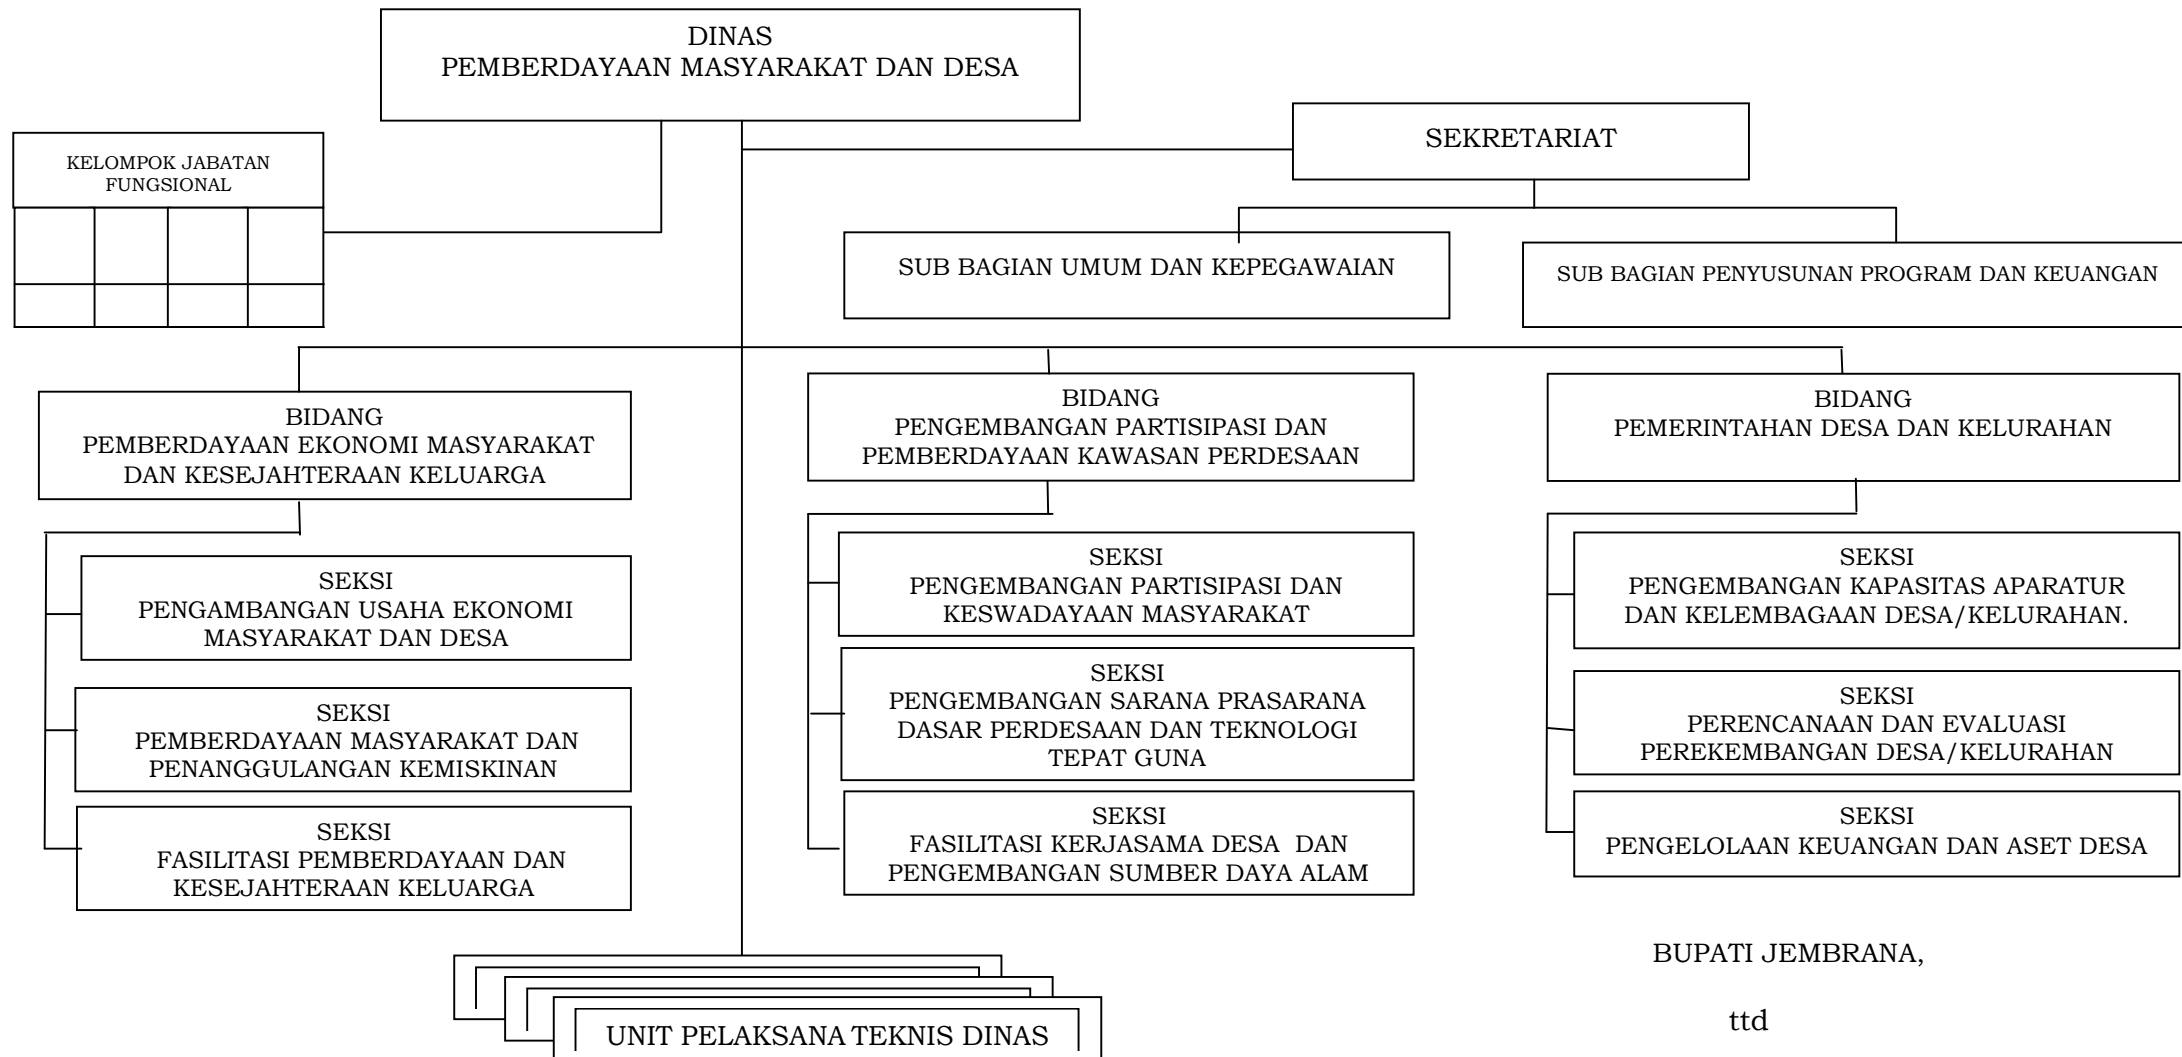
DINAS
PEMBERDAYAAN MASYARAKAT DAN DESA

KELOMPOK JABATAN FUNGSIONAL

SEKRETARIAT

SUB BAGIAN UMUM DAN KEPEGAWAIAN

SUB BAGIAN PENYUSUNAN PROGRAM DAN KEUANGAN

BIDANG
PEMBERDAYAAN EKONOMI MASYARAKAT DAN KESEJAHTERAAN KELUARGA

SEKSI
PENGAMBANGAN USAHA EKONOMI MASYARAKAT DAN DESA

SEKSI
PEMBERDAYAAN MASYARAKAT DAN PENANGGULANGAN KEMISKINAN

SEKSI
FASILITASI PEMBERDAYAAN DAN KESEJAHTERAAN KELUARGA

BIDANG
PENGEMBANGAN PARTISIPASI DAN PEMBERDAYAAN KAWASAN PERDESAAN

SEKSI
PENGEMBANGAN PARTISIPASI DAN KESWADAYAAN MASYARAKAT

SEKSI
PENGEMBANGAN SARANA PRASARANA DASAR PERDESAAN DAN TEKNOLOGI TEPAT GUNA

SEKSI
FASILITASI KERJASAMA DESA DAN PENGEMBANGAN SUMBER DAYA ALAM

BIDANG
PEMERINTAHAN DESA DAN KELURAHAN

SEKSI
PENGEMBANGAN KAPASITAS APARATUR DAN KELEMBAGAAN DESA/KELURAHAN.

SEKSI
PERENCANAAN DAN EVALUASI PEREKEMBANGAN DESA/KELURAHAN

SEKSI
PENGELOLAAN KEUANGAN DAN ASET DESA

UNIT PELAKSANA TEKNIS DINAS

BUPATI JEMBRANA,

ttd